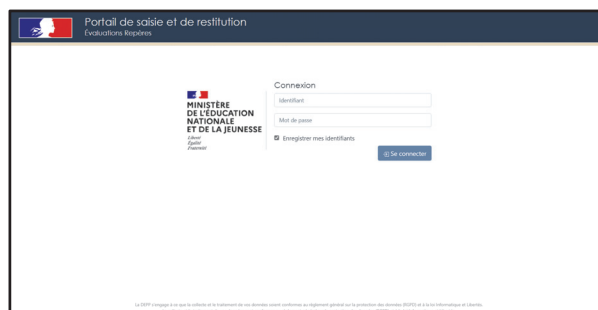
Portail de saisie et de restitution
Évaluations Repères

MINISTÈRE
DE L'ÉDUCATION
NATIONALE
ET DE LA JEUNESSE
Liberté
Égalité
Fraternité

Connexion

Identifiant

Mot de passe

Enregistrer mes identifiants

Se connecter

La DEPP s'engage à ce que la collecte et le traitement de vos données soient conformes au règlement général sur la protection des données (RGPD) et à la loi Informatique et Libertés.
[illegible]